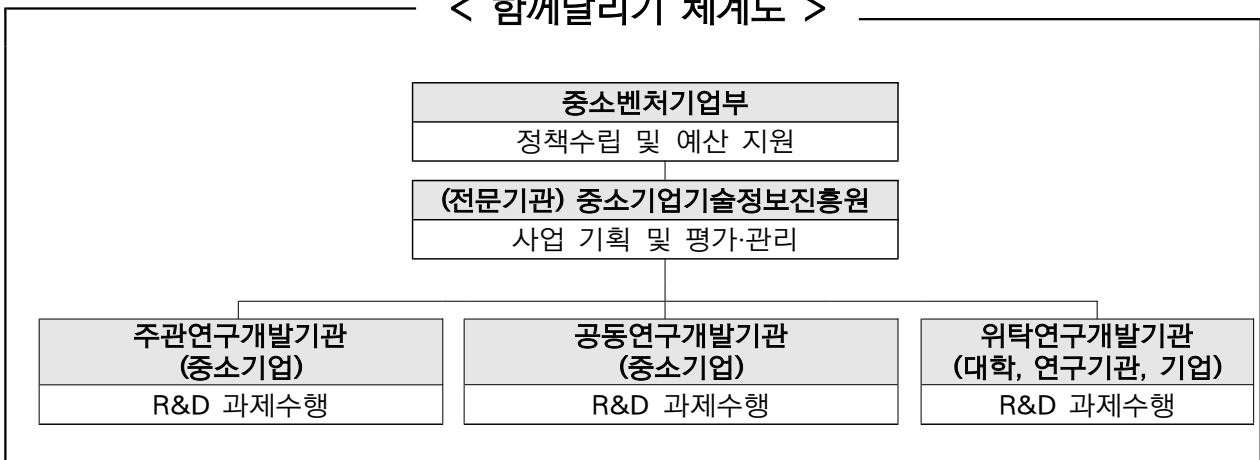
< 함께달리기 체계도 >

중소벤처기업부
정책수립 및 예산 지원

(전문기관) 중소기업기술정보진흥원
사업 기획 및 평가·관리

주관연구개발기관
(중소기업)
R&D 과제수행

공동연구개발기관
(중소기업)
R&D 과제수행

위탁연구개발기관
(대학, 연구기관, 기업)
R&D 과제수행